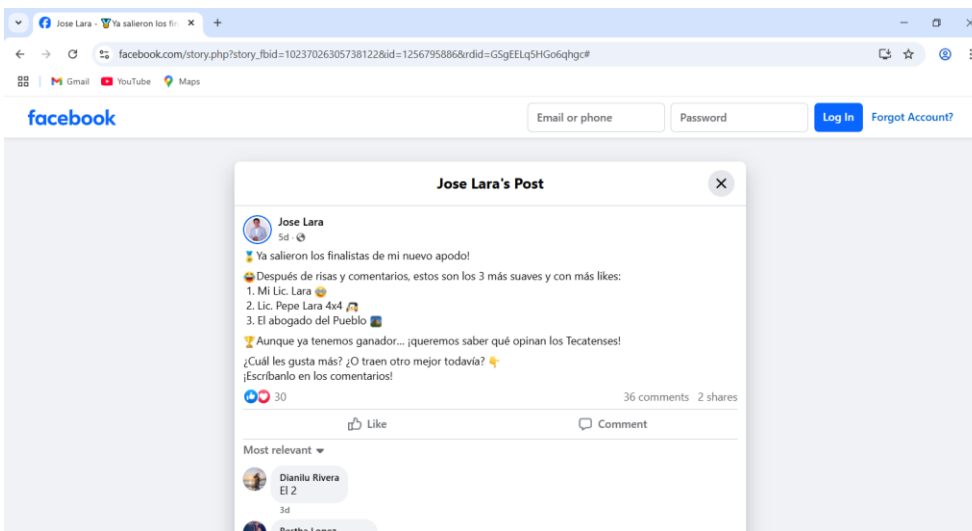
Jose Lara - 🏅Ya salieron los fin ×
+
facebook.com/story.php?story_fbid=10237026305738122&id=1256795886&rdid=GSgEELq5HGo6qhgc#
Gmail YouTube Maps

facebook
Email or phone
Password
Log In
Forgot Account?

Jose Lara's Post

Jose Lara
5d ·

🏅Ya salieron los finalistas de mi nuevo apodo!

😂Después de risas y comentarios, estos son los 3 más suaves y con más likes:
1. Mi Lic. Lara 😂
2. Lic. Pepe Lara 4x4
3. El abogado del Pueblo

🏆Aunque ya tenemos ganador... ¡queremos saber qué opinan los Tecatenses!

¿Cuál les gusta más? ¿O traen otro mejor todavía? 👇
¡Escríbanlo en los comentarios!

30
36 comments 2 shares

Like
Comment

Most relevant

Dianilu Rivera
El 2
3d

Bertha Lopez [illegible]